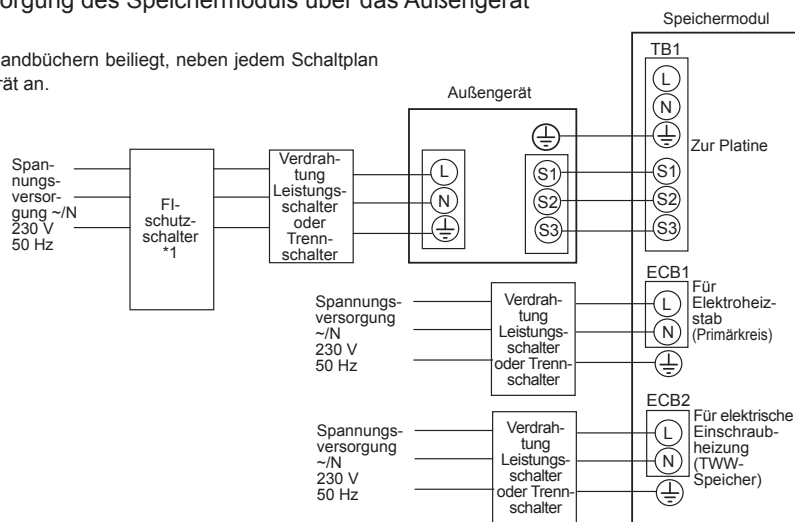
orgung des Speichermoduls über das Außengerät

andbüchern beiliegt, neben jedem Schaltplan rät an.

Speichermodul

TB1

L

N

Zur Platine

Außengerät

Spannungsversorgung ~/N 230 V 50 Hz

FI-schutzschalter *1

Verdrahtung Leistungsschalter oder Trennschalter

L

N

S1

S2

S3

S1

S2

S3

ECB1

Spannungsversorgung ~/N 230 V 50 Hz

Verdrahtung Leistungsschalter oder Trennschalter

L

N

Für Elektroheizstab (Primärkreis)

ECB2

Spannungsversorgung ~/N 230 V 50 Hz

Verdrahtung Leistungsschalter oder Trennschalter

L

N

Für elektrische Einschraubheizung (TWW-Speicher)